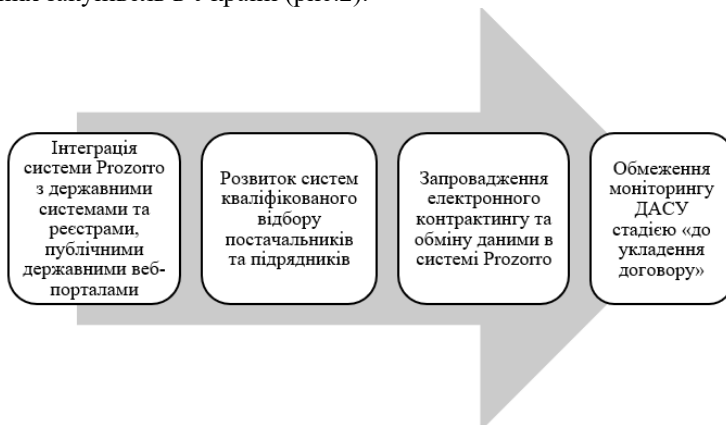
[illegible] закупівель в Україні (рис.2).

Інтеграція системи Prozorro з державними системами та реєстрами, публічними державними веб-порталами

Розвиток систем кваліфікованого відбору постачальників та підрядників

Запровадження електронного контрактингу та обміну даними в системі Prozorro

Обмеження моніторингу ДАСУ стадією «до укладення договору»